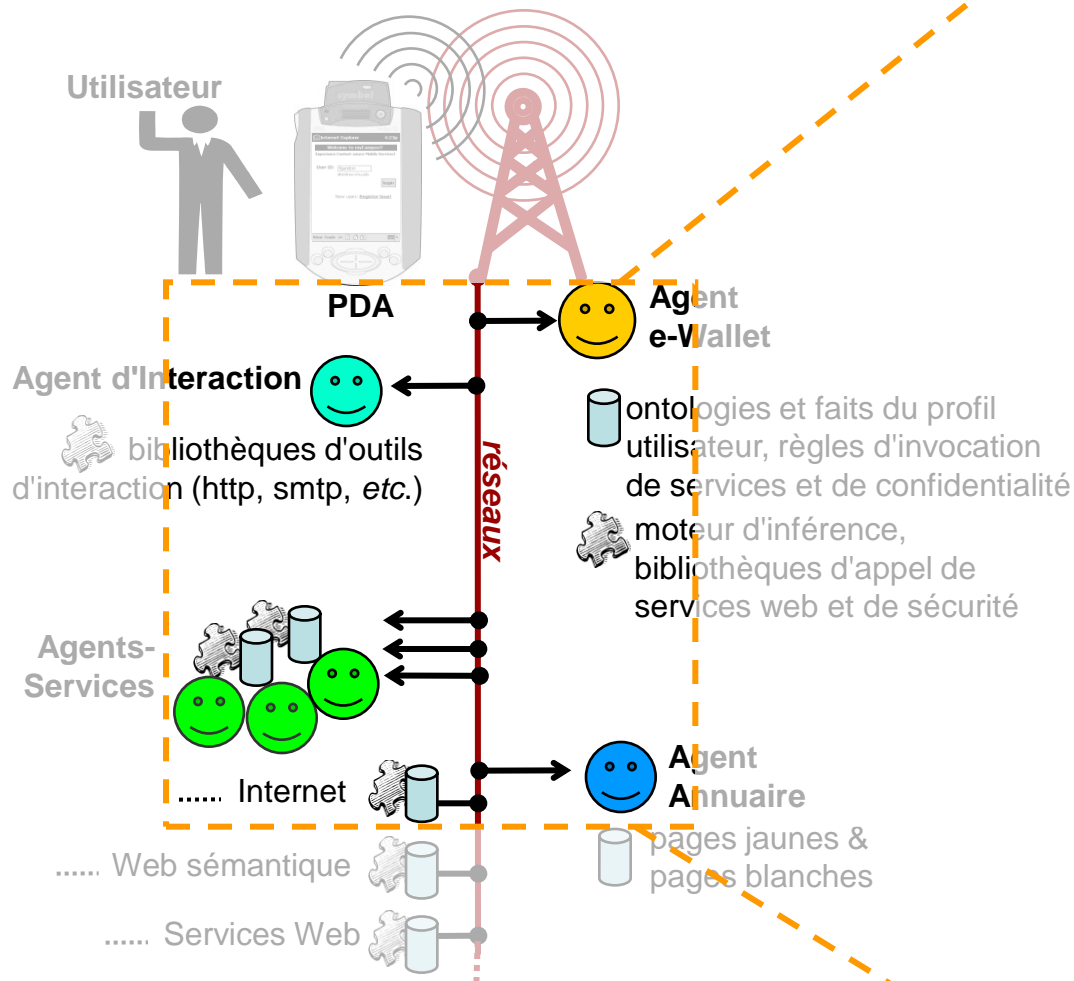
Utilisateur

PDA

Agent e-Wallet

Agent d'Interaction

bibliothèques d'outils d'interaction (http, smtp, *etc.*)

réseaux

ontologies et faits du profil utilisateur, règles d'invocation de services et de confidentialité

moteur d'inférence, bibliothèques d'appel de services web et de sécurité

Agents-Services

Agent Annuaire

...... Internet

pages jaunes & pages blanches

...... Web sémantique

...... Services Web